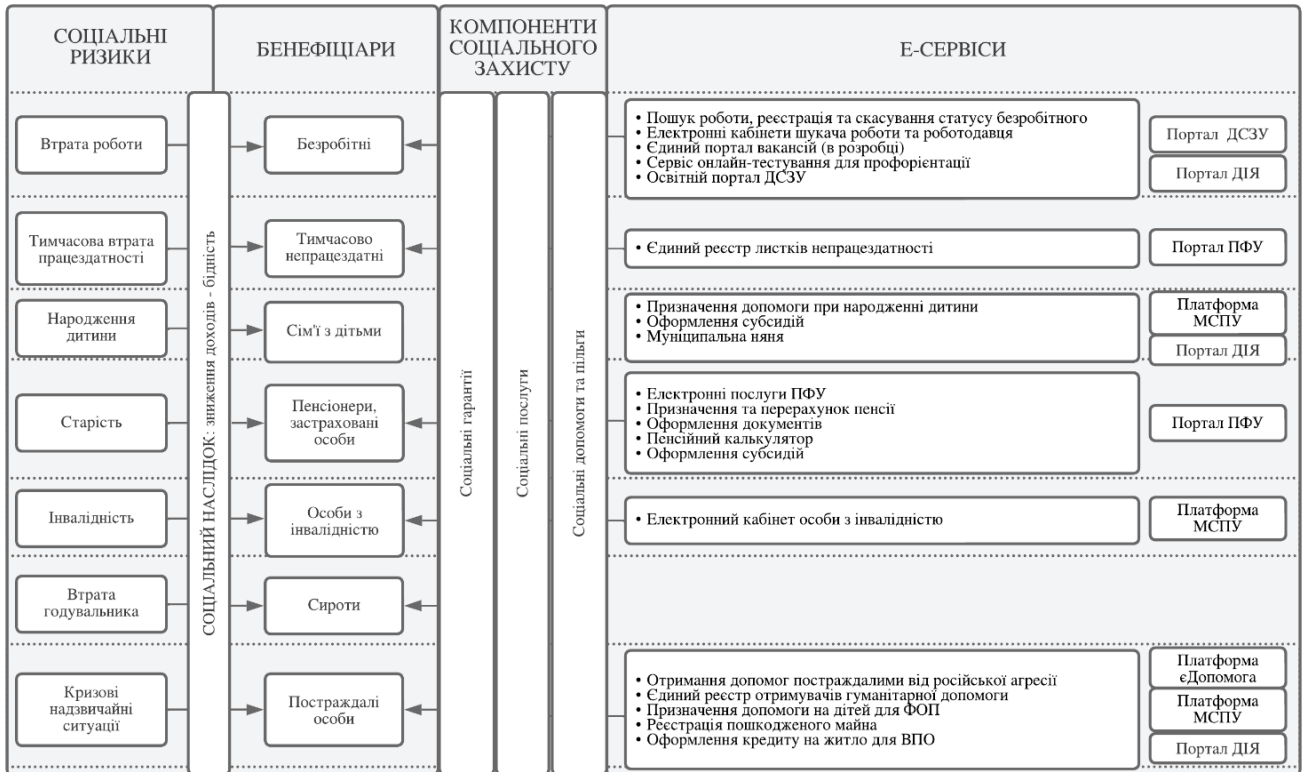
СОЦІАЛЬНІ РИЗИКИ

БЕНЕФІЦІАРИ

КОМПОНЕНТИ СОЦІАЛЬНОГО ЗАХИСТУ

Е-СЕРВІСИ

СОЦІАЛЬНИЙ НАСЛІДОК: зниження доходів - бідність

Соціальні гарантії

Соціальні послуги

Соціальні допомоги та пільги

Втрата роботи

Безробітні

• Пошук роботи, реєстрація та скасування статусу безробітного
• Електронні кабінети шукача роботи та роботодавця
• Єдиний портал вакансій (в розробці)
• Сервіс онлайн-тестування для профорієнтації
• Освітній портал ДСЗУ

Портал ДСЗУ

Портал ДІЯ

Тимчасова втрата працездатності

Тимчасово непрацездатні

• Єдиний реєстр листків непрацездатності

Портал ПФУ

Народження дитини

Сім'ї з дітьми

• Призначення допомоги при народженні дитини
• Оформлення субсидій
• Муниципальна няня

Платформа МСПУ

Портал ДІЯ

Старість

Пенсіонери, застраховані особи

• Електронні послуги ПФУ
• Призначення та перерахунок пенсії
• Оформлення документів
• Пенсійний калькулятор
• Оформлення субсидій

Портал ПФУ

Інвалідність

Особи з інвалідністю

• Електронний кабінет особи з інвалідністю

Платформа МСПУ

Втрата годувальника

Сироти

Кризові надзвичайні ситуації

Постраждалі особи

• Отримання допомог постраждалими від російської агресії
• Єдиний реєстр отримувачів гуманітарної допомоги
• Призначення допомоги на дітей для ФОП
• Реєстрація пошкодженого майна
• Оформлення кредиту на житло для ВПО

Платформа єДопомога

Платформа МСПУ

Портал ДІЯ